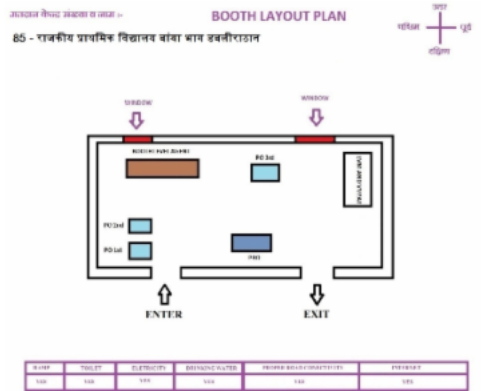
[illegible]

BOOTH LAYOUT PLAN

उत्तर
पश्चिम पूर्व
दक्षिण

85 - राजकीय प्राथमिक विद्यालय बांवा भाग हवलीराठान

WINDOW

WINDOW

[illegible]

PO 3rd

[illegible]

PO 2nd

PO 1st

PRO

ENTER

EXIT

| RAMP | TOILET | ELECTRICITY | DRINKING WATER | PROPER ROAD CONNECTIVITY | INTERNET |
|---|---|---|---|---|---|
| YES | YES | YES | YES | YES | YES |